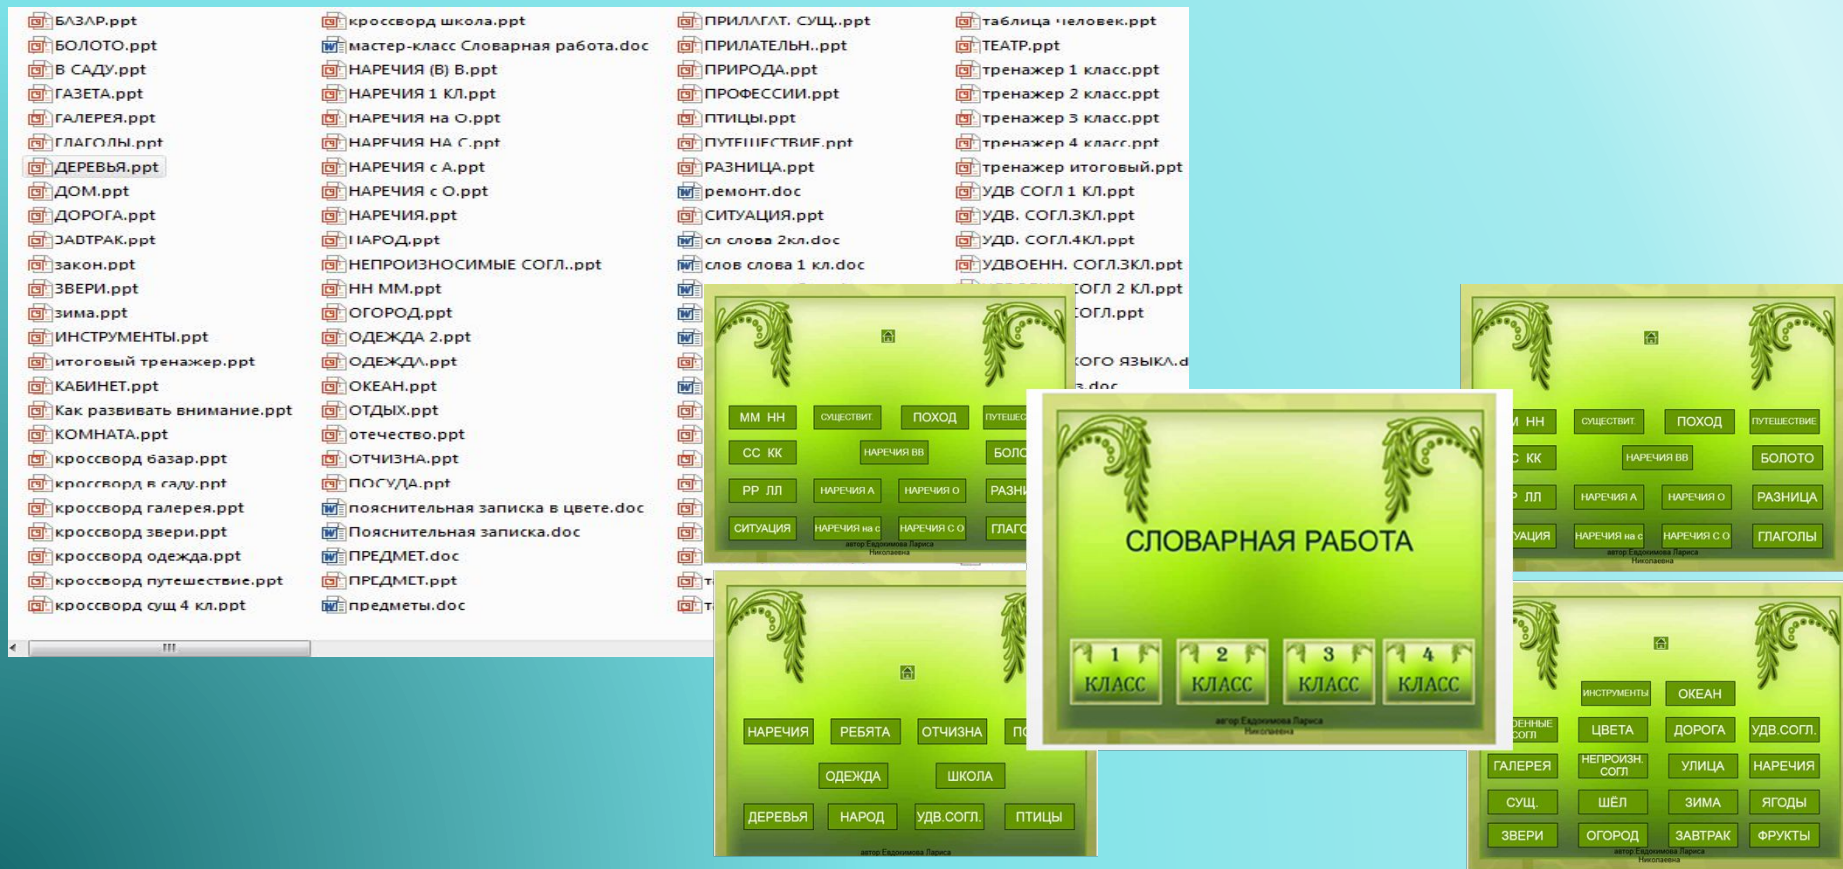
БАЗАР.ppt
БОЛОТО.ppt
В САДУ.ppt
ГАЗЕТА.ppt
ГАЛЕРЕЯ.ppt
ГЛАГОЛЫ.ppt
ДЕРЕВЬЯ.ppt
ДОМ.ppt
ДОРОГА.ppt
ЗАВТРАК.ppt
закон.ppt
ЗВЕРИ.ppt
зима.ppt
ИНСТРУМЕНТЫ.ppt
итоговый тренажер.ppt
КАБИНЕТ.ppt
Как развивать внимание.ppt
КОМНАТА.ppt
кроссворд базар.ppt
кроссворд в саду.ppt
кроссворд галерея.ppt
кроссворд звери.ppt
кроссворд одежда.ppt
кроссворд путешествие.ppt
кроссворд сущ 4 кл.ppt

кроссворд школа.ppt
мастер-класс Словарная работа.doc
НАРЕЧИЯ (В) В.ppt
НАРЕЧИЯ 1 КЛ.ppt
НАРЕЧИЯ на О.ppt
НАРЕЧИЯ НА С.ppt
НАРЕЧИЯ с А.ppt
НАРЕЧИЯ с О.ppt
НАРЕЧИЯ.ppt
НАРОД.ppt
НЕПРОИЗНОСИМЫЕ СОГЛ..ppt
НН ММ.ppt
ОГОРОД.ppt
ОДЕЖДА 2.ppt
ОДЕЖДА.ppt
ОКЕАН.ppt
ОТДЫХ.ppt
отечество.ppt
ОТЧИЗНА.ppt
ПОСУДА.ppt
пояснительная записка в цвете.doc
Пояснительная записка.doc
ПРЕДМЕТ.doc
ПРЕДМЕТ.ppt
предметы.doc

ПРИЛАГАТ. СУЩ..ppt
ПРИЛАТЕЛЬН..ppt
ПРИРОДА.ppt
ПРОФЕССИИ.ppt
ПТИЦЫ.ppt
ПУТЕШЕСТВИЕ.ppt
РАЗНИЦА.ppt
ремонт.doc
СИТУАЦИЯ.ppt
сл слова 2кл.doc
слов слова 1 кл.doc

таблица человек.ppt
ТЕАТР.ppt
тренажер 1 класс.ppt
тренажер 2 класс.ppt
тренажер 3 класс.ppt
тренажер 4 класс.ppt
тренажер итоговый.ppt
УДВ СОГЛ 1 КЛ.ppt
УДВ. СОГЛ.3КЛ.ppt
УДВ. СОГЛ.4КЛ.ppt
УДВОЕНН. СОГЛ.3КЛ.ppt
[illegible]СОГЛ 2 КЛ.ppt
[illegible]СОГЛ.ppt
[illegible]ОГО ЯЗЫКА.d
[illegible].doc

МM НН
СУЩЕСТВИТ.
ПОХОД
ПУТЕШЕ
СС КК
НАРЕЧИЯ ВВ
БОЛО
РР ЛЛ
НАРЕЧИЯ А
НАРЕЧИЯ О
РАЗНИ
СИТУАЦИЯ
НАРЕЧИЯ на с
НАРЕЧИЯ С О
ГЛАГО
автор Евдокимова Лариса Николаевна

НАРЕЧИЯ
РЕБЯТА
ОТЧИЗНА
ПО
ОДЕЖДА
ШКОЛА
ДЕРЕВЬЯ
НАРОД
УДВ.СОГЛ.
ПТИЦЫ
автор Евдокимова Лариса

СЛОВАРНАЯ РАБОТА
1 КЛАСС
2 КЛАСС
3 КЛАСС
4 КЛАСС
автор Евдокимова Лариса Николаевна

М НН
СУЩЕСТВИТ.
ПОХОД
ПУТЕШЕСТВИЕ
С КК
НАРЕЧИЯ ВВ
БОЛОТО
Р ЛЛ
НАРЕЧИЯ А
НАРЕЧИЯ О
РАЗНИЦА
УАЦИЯ
НАРЕЧИЯ на с
НАРЕЧИЯ С О
ГЛАГОЛЫ
автор Евдокимова Лариса Николаевна

ИНСТРУМЕНТЫ
ОКЕАН
ЕННЫЕ СОГЛ
ЦВЕТА
ДОРОГА
УДВ.СОГЛ.
ГАЛЕРЕЯ
НЕПРОИЗН. СОГЛ
УЛИЦА
НАРЕЧИЯ
СУЩ.
ШЁЛ
ЗИМА
ЯГОДЫ
ЗВЕРИ
ОГОРОД
ЗАВТРАК
ФРУКТЫ
автор Евдокимова Лариса Николаевна